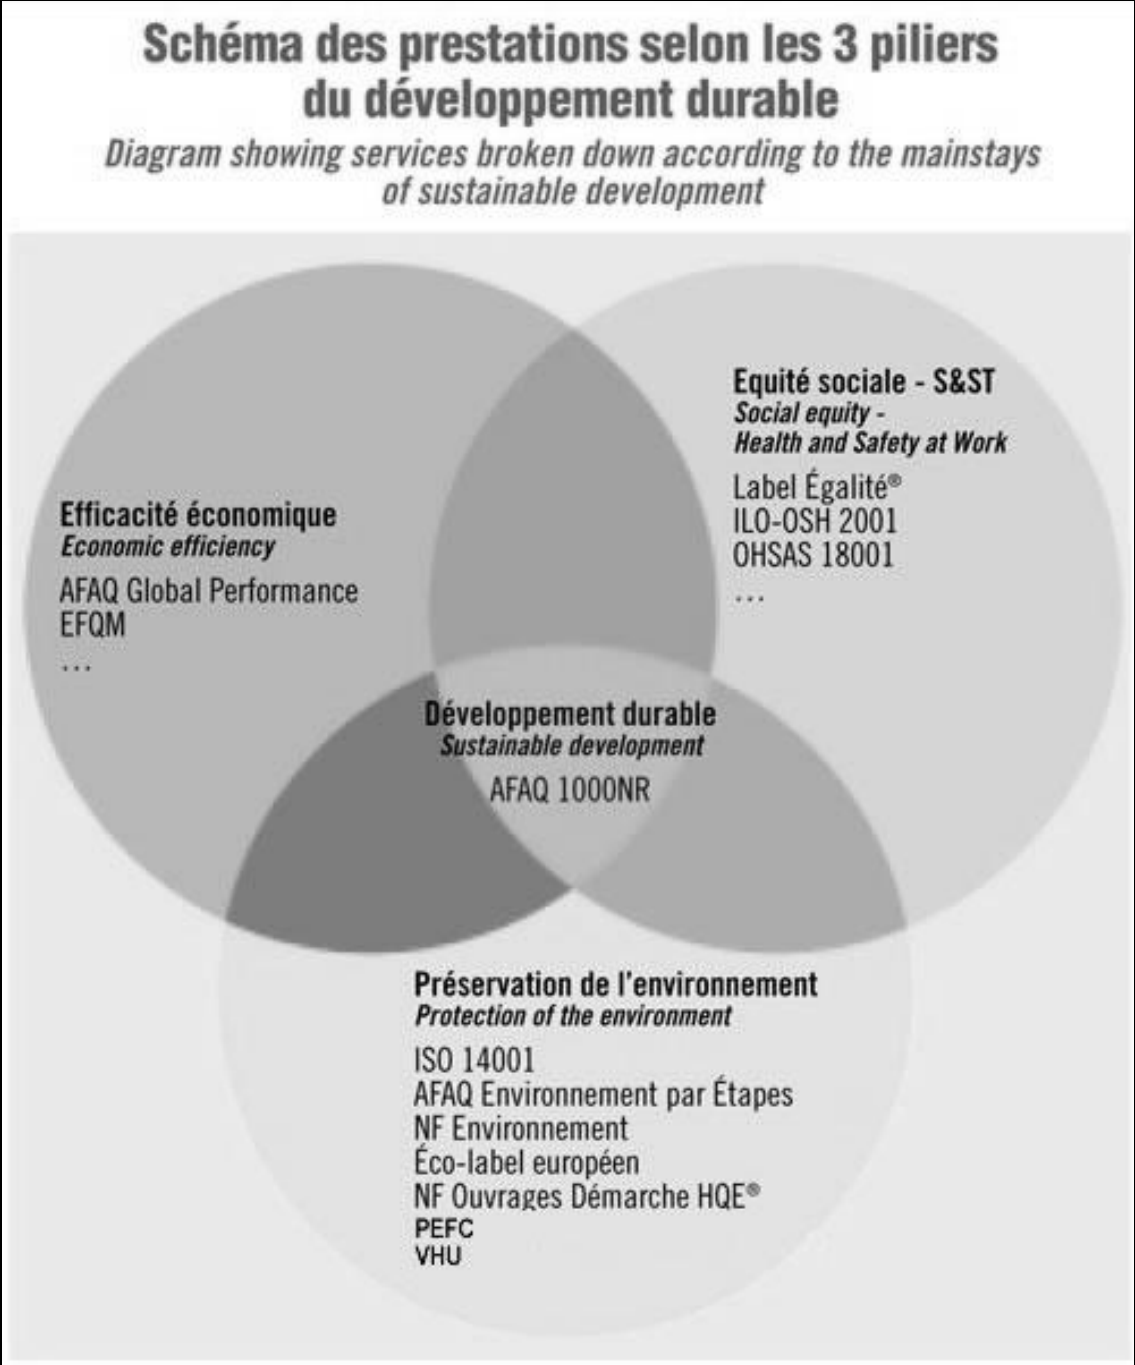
Schéma des prestations selon les 3 piliers du développement durable

Diagram showing services broken down according to the mainstays of sustainable development

Equité sociale - S&ST
Social equity - Health and Safety at Work
Label Égalité®
ILO-OSH 2001
OHSAS 18001
...

Efficacité économique
Economic efficiency
AFAQ Global Performance
EFQM
...

Développement durable
Sustainable development
AFAQ 1000NR

Préservation de l'environnement
Protection of the environment
ISO 14001
AFAQ Environnement par Étapes
NF Environnement
Éco-label européen
NF Ouvrages Démarche HQE®
PEFC
VHU